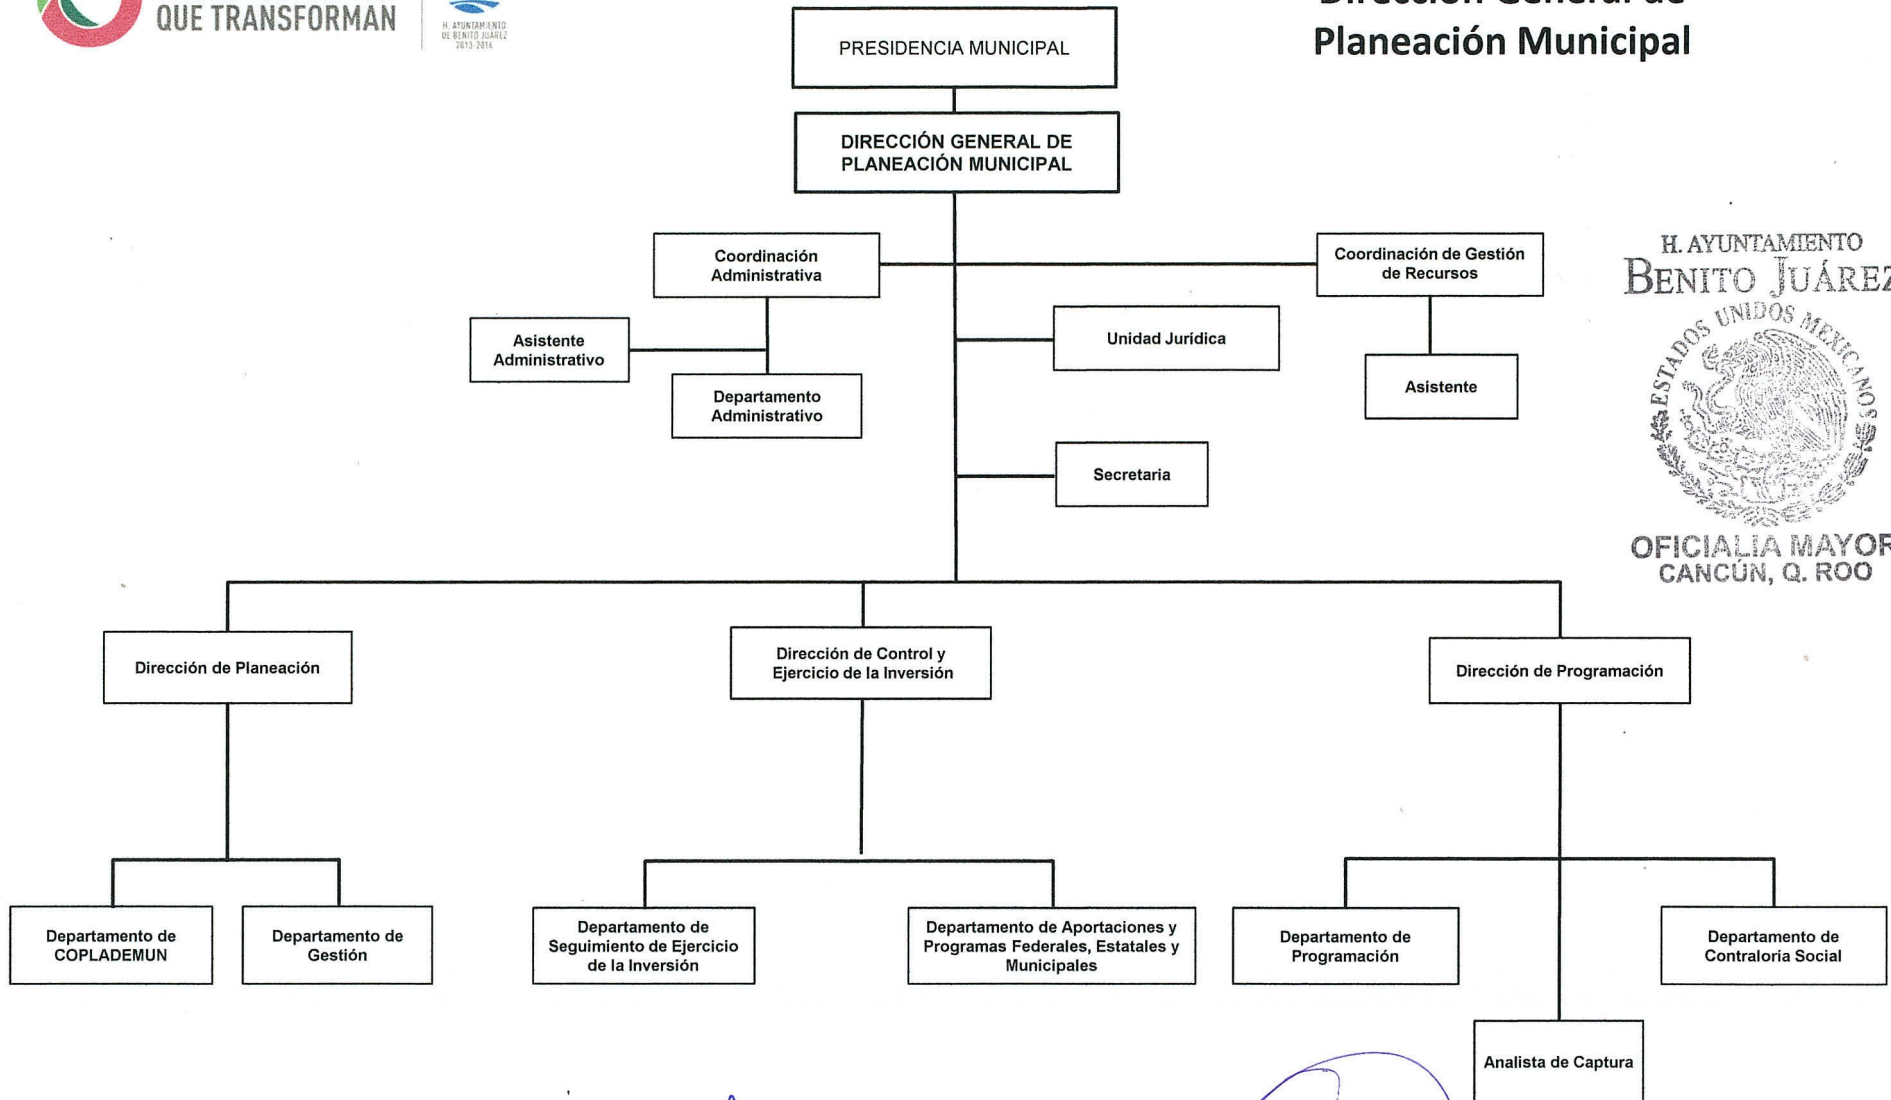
QUE TRANSFORMAN

H. AYUNTAMIENTO DE BENITO JUÁREZ 2013-2016

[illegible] General de Planeación Municipal

PRESIDENCIA MUNICIPAL

DIRECCIÓN GENERAL DE PLANEACIÓN MUNICIPAL

Coordinación Administrativa

Coordinación de Gestión de Recursos

Asistente Administrativo

Unidad Jurídica

Asistente

Departamento Administrativo

Secretaria

H. AYUNTAMIENTO BENITO JUÁREZ

ESTADOS UNIDOS MEXICANOS

OFICIALIA MAYOR CANCÚN, Q. ROO

Dirección de Planeación

Dirección de Control y Ejercicio de la Inversión

Dirección de Programación

Departamento de COPLADEMUN

Departamento de Gestión

Departamento de Seguimiento de Ejercicio de la Inversión

Departamento de Aportaciones y Programas Federales, Estatales y Municipales

Departamento de Programación

Departamento de Contraloria Social

Analista de Captura